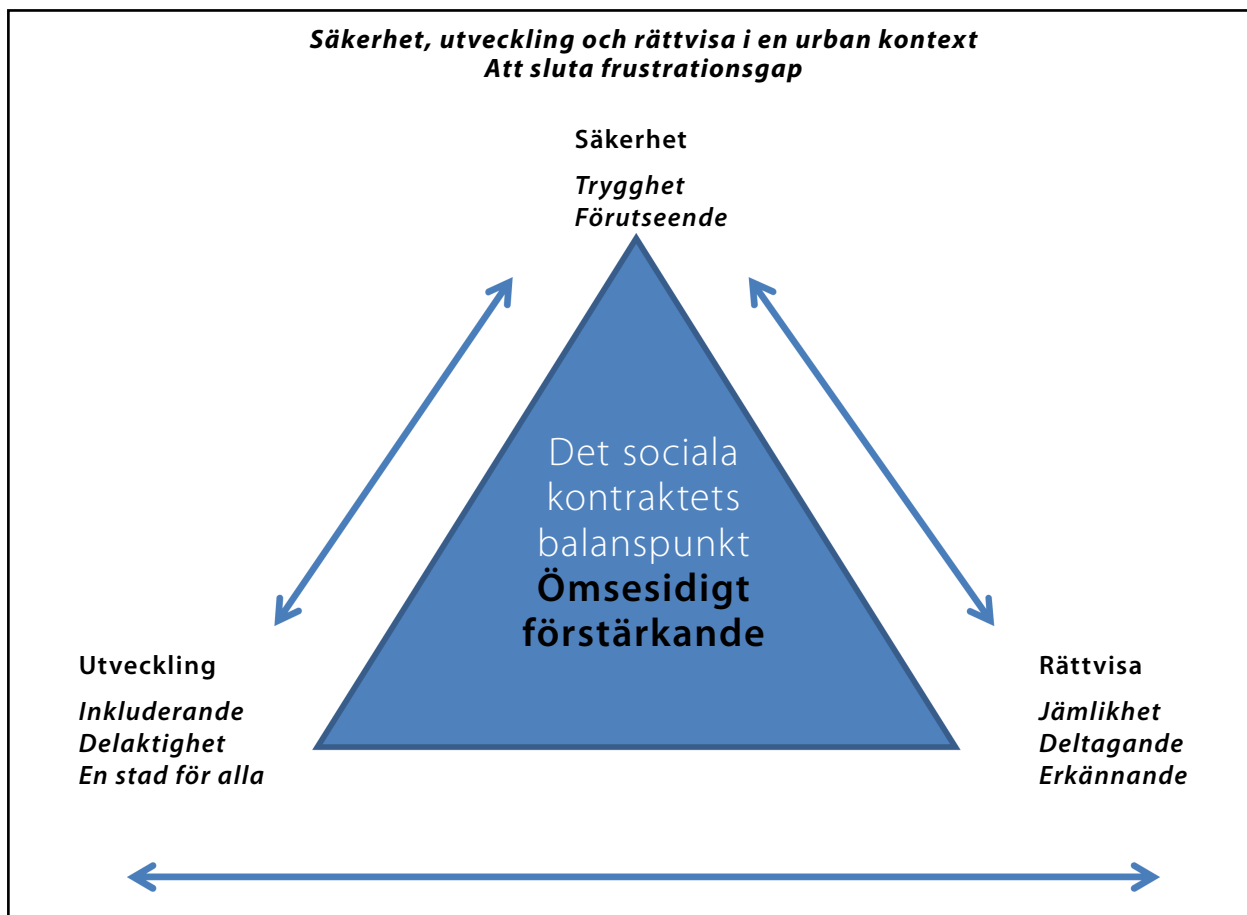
Säkerhet, utveckling och rättvisa i en urban kontext
Att sluta frustrationsgap

Säkerhet

Trygghet
Förutseende

Det sociala kontraktets balanspunkt
Ömsesidigt förstärkande

Utveckling

Inkluderande
Delaktighet
En stad för alla

Rättvisa

Jämlikhet
Deltagande
Erkännande